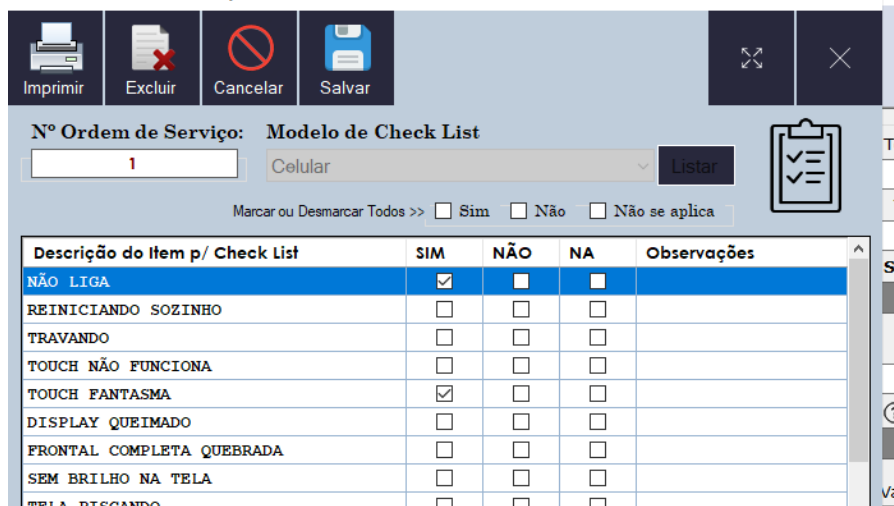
Imprimir Excluir Cancelar Salvar

Nº Ordem de Serviço: Modelo de Check List

1

Celular

Listar

Marcar ou Desmarcar Todos >> Sim Não Não se aplica

| Descrição do Item p/ Check List | SIM | NÃO | NA | Observações |
|---|---|---|---|---|
| NÃO LIGA | ☑ | ☐ | ☐ | |
| REINICIANDO SOZINHO | ☐ | ☐ | ☐ | |
| TRAVANDO | ☐ | ☐ | ☐ | |
| TOUCH NÃO FUNCIONA | ☐ | ☐ | ☐ | |
| TOUCH FANTASMA | ☑ | ☐ | ☐ | |
| DISPLAY QUEIMADO | ☐ | ☐ | ☐ | |
| FRONTAL COMPLETA QUEBRADA | ☐ | ☐ | ☐ | |
| SEM BRILHO NA TELA | ☐ | ☐ | ☐ | |
| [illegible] | ☐ | ☐ | ☐ | |